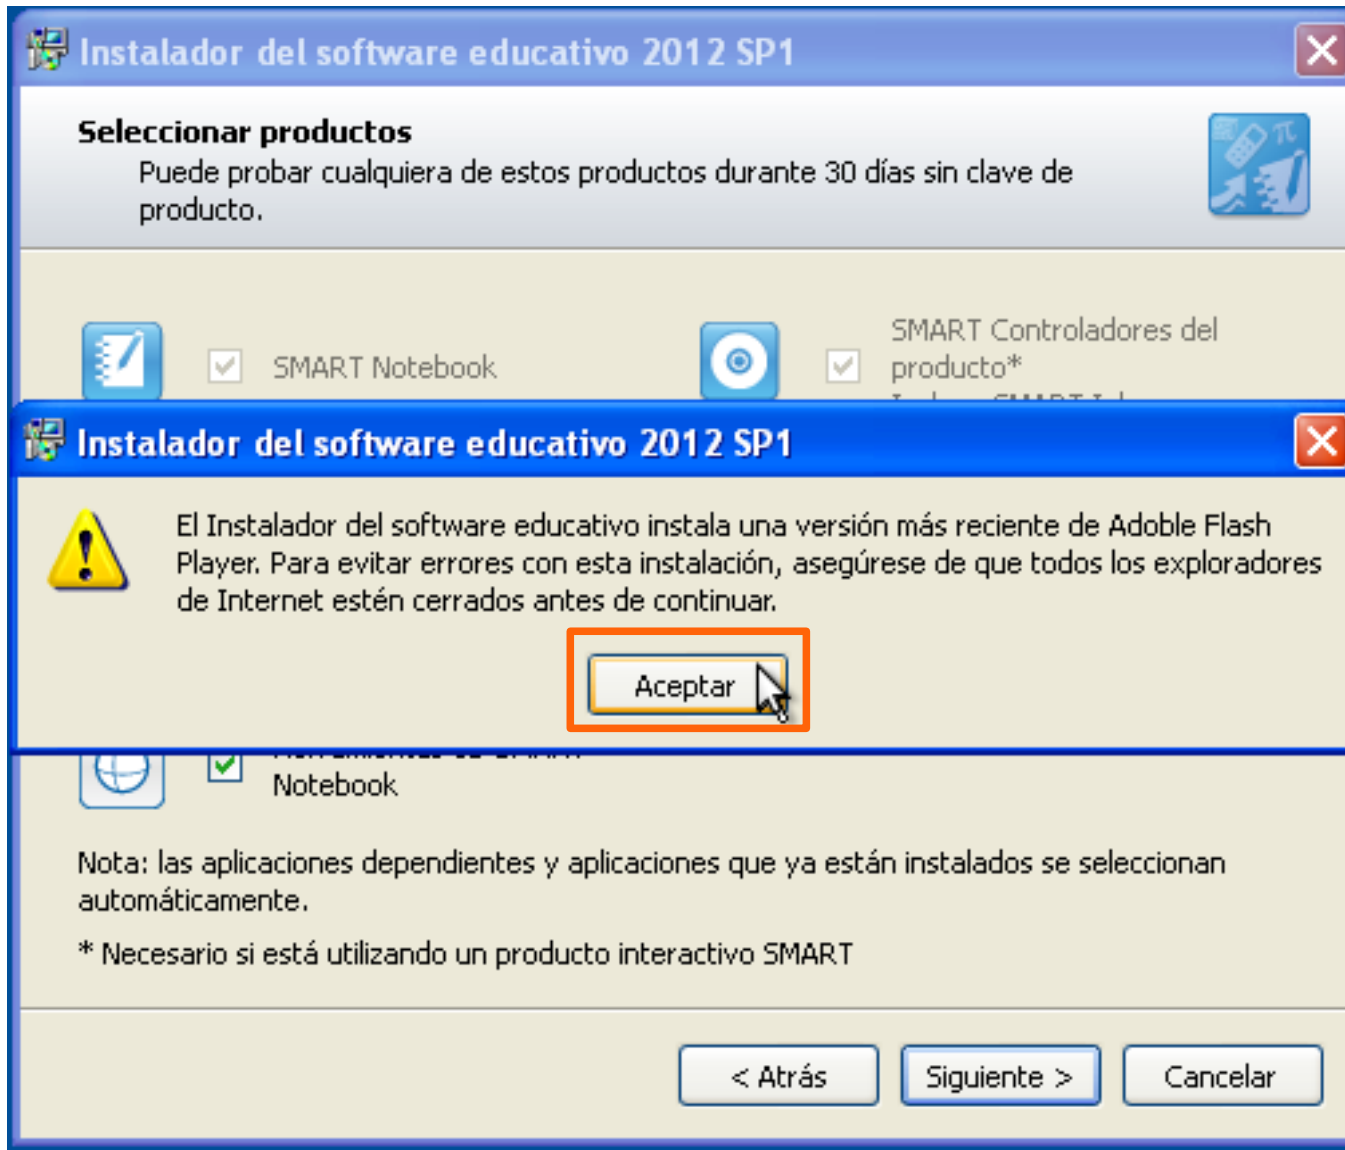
Instalador del software educativo 2012 SP1

Seleccionar productos
Puede probar cualquiera de estos productos durante 30 días sin clave de producto.

SMART Notebook

SMART Controladores del producto*
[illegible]

Instalador del software educativo 2012 SP1

El Instalador del software educativo instala una versión más reciente de Adobe Flash Player. Para evitar errores con esta instalación, asegúrese de que todos los exploradores de Internet estén cerrados antes de continuar.

Aceptar

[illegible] Notebook

Nota: las aplicaciones dependientes y aplicaciones que ya están instalados se seleccionan automáticamente.

* Necesario si está utilizando un producto interactivo SMART

< Atrás Siguiente > Cancelar